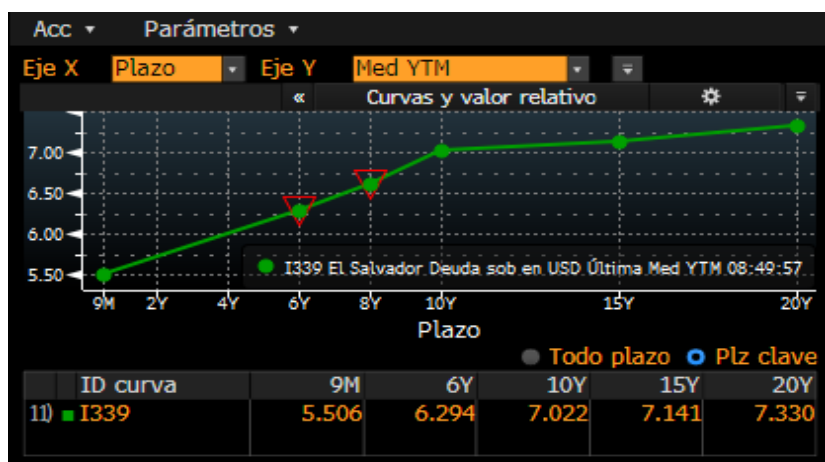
Acc ▾ Parámetros ▾

Eje X Plazo ▾ Eje Y Med YTM ▾

« Curvas y valor relativo

7.00
6.50
6.00
5.50

I339 El Salvador Deuda sob en USD Última Med YTM 08:49:57

9M 2Y 4Y 6Y 8Y 10Y 15Y 20Y

Plazo

Todo plazo Plz clave

| | ID curva | 9M | 6Y | 10Y | 15Y | 20Y |
|---|---|---|---|---|---|---|
| 11) | I339 | 5.506 | 6.294 | 7.022 | 7.141 | 7.330 |